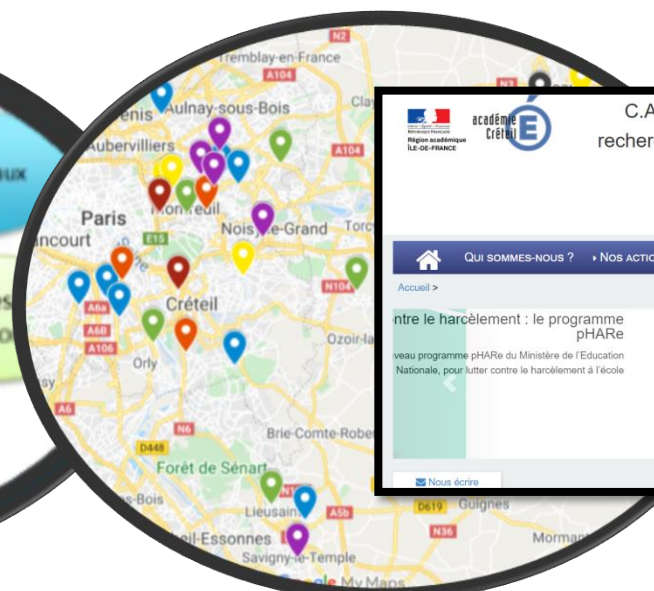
N2
Tremblay-en-France
A104
enis
Aulnay-sous-Bois
Aubervilliers
A104
Paris
Montreuil
Noisy-le-Grand
ancourt
E15
N104
Créteil
A6a
A6B
A106
Orly
Ozoir-la
A6
N6
Brie-Comte-Robe
D448
Forêt de Sénart
Bois
Lieusain
A5b
D619
Guignes
N36
Essonnes
Savigny-le-Temple
Google My Maps
Morman

Région académique ÎLE-DE-FRANCE
académie Créteil
C.A
recher
QUI SOMMES-NOUS ?
NOS ACTIO
Accueil >
ntre le harcèlement : le programme pHARe
veau programme pHARe du Ministère de l'Education Nationale, pour lutter contre le harcèlement à l'école
Nous écrire